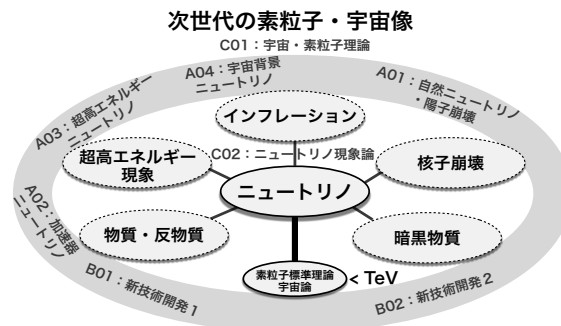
次世代の素粒子・宇宙像

C01：宇宙・素粒子理論

A04：宇宙背景ニュートリノ

A01：自然ニュートリノ・陽子崩壊

A03：超高エネルギーニュートリノ

インフレーション

C02：ニュートリノ現象論

超高エネルギー現象

核子崩壊

ニュートリノ

A02：加速器ニュートリノ

物質・反物質

暗黒物質

素粒子標準理論 宇宙論

< TeV

B01：新技術開発 1

B02：新技術開発 2